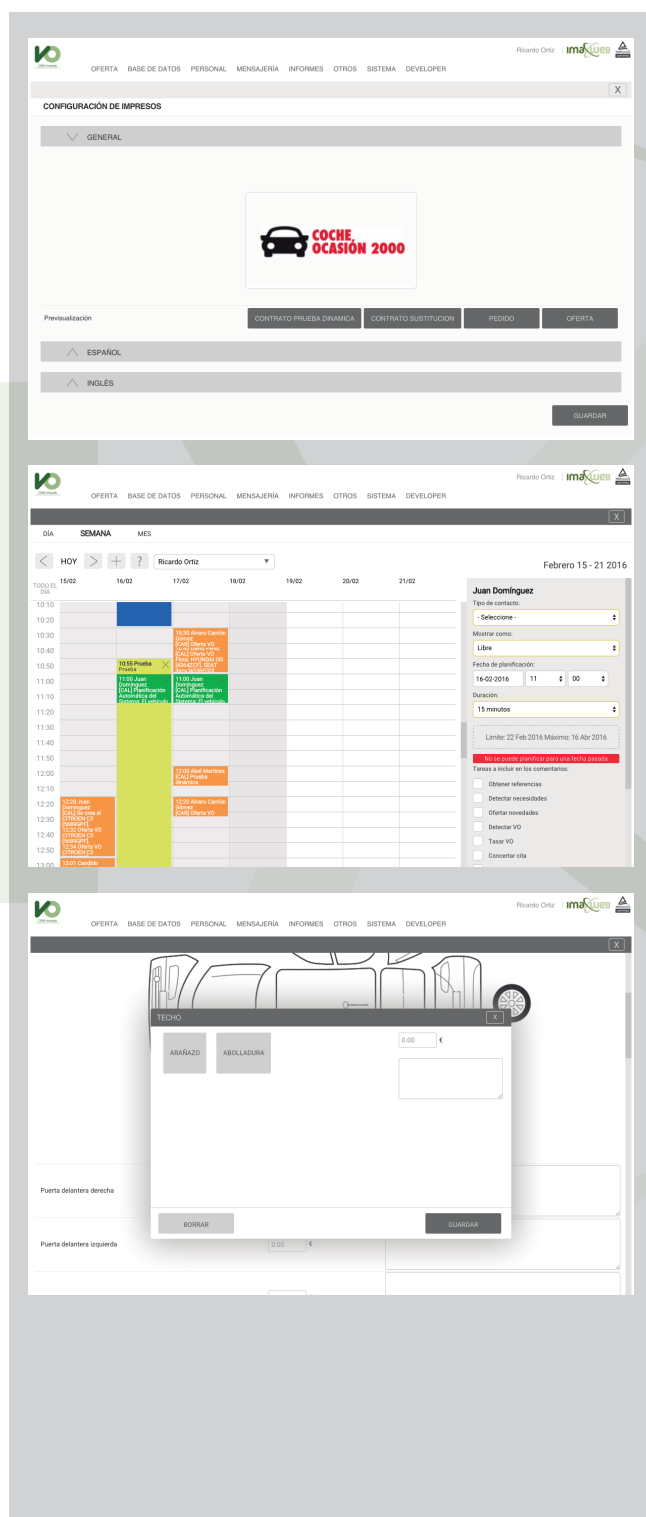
VO

OFERTA BASE DE DATOS PERSONAL MENSAJERÍA INFORMES OTROS SISTEMA DEVELOPER

Ricardo Ortiz | imaxweb

X

CONFIGURACIÓN DE IMPRESOS

GENERAL

COCHE OCASIÓN 2000

Previsualización

CONTRATO PRUEBA DINAMICA CONTRATO SUSTITUCION PEDIDO OFERTA

ESPAÑOL

INGLÉS

GUARDAR

VO

OFERTA BASE DE DATOS PERSONAL MENSAJERÍA INFORMES OTROS SISTEMA DEVELOPER

Ricardo Ortiz | imaxweb

X

DÍA SEMANA MES

HOY Ricardo Ortiz

Febrero 15 - 21 2016

TODO EL DÍA 15/02 16/02 17/02 18/02 19/02 20/02 21/02

10:10
10:20
10:30
10:40
10:50
11:00
11:10
11:20
11:30
11:40
11:50
12:00
12:10
12:20
12:30
12:40
12:50
13:00

10:30 Alvaro Camion Gomez [CAL] Oferta VO [CAL] Oferta VO Tasa: HYUNDAI i30 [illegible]

10:55 Prueba Prueba

11:00 Juan Domínguez [CAL] Planificación Automática del Sistema: El vehículo

11:00 Juan Domínguez [CAL] Planificación Automática del Sistema: El vehículo

12:00 Abel Martínez [CAL] Prueba dinamica

12:20 Juan Domínguez [CAL] Se crea el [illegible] CITROEN C3 12:32 Oferta VO CITROEN C3 12:34 Oferta VO CITROEN C3

12:20 Alvaro Camion Gomez [CAL] Oferta VO

13:01 Candido

Juan Domínguez

Tipo de contacto:
- Seleccione -
Mostrar como:
Libre
Fecha de planificación:
16-02-2016 11 00
Duración:
15 minutos

Límite: 22 Feb 2016 Máximo: 16 Abr 2016

No se puede planificar para una fecha pasada

Tareas a incluir en los comentarios:
Obtener referencias
Detectar necesidades
Ofertar novedades
Detectar VO
Tasar VO
Concertar cita

VO

OFERTA BASE DE DATOS PERSONAL MENSAJERÍA INFORMES OTROS SISTEMA DEVELOPER

Ricardo Ortiz | imaxweb

X

TECHO

X

ARAÑAZO ABOLLADURA

0.00 €

Puerta delantera derecha

Puerta delantera izquierda

0.00 €

BORRAR GUARDAR